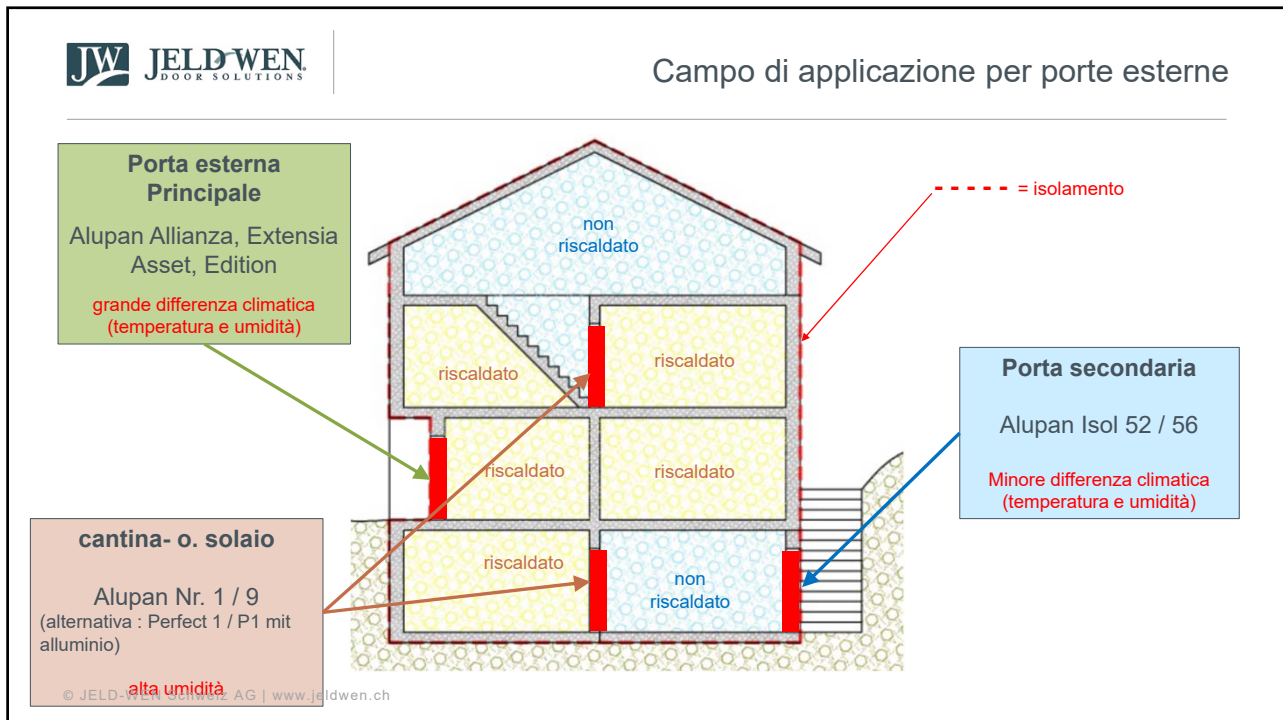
JW JELD-WEN DOOR SOLUTIONS

Campo di applicazione per porte esterne

Porta esterna Principale

Alupan Allianza, Extensia Asset, Edition

grande differenza climatica (temperatura e umidità)

= isolamento

non riscaldato

riscaldato

riscaldato

riscaldato

riscaldato

riscaldato

non riscaldato

Porta secondaria

Alupan Isol 52 / 56

Minore differenza climatica (temperatura e umidità)

cantina- o. solaio

Alupan Nr. 1 / 9
(alternativa : Perfect 1 / P1 mit alluminio)

alta umidità

© JELD-WEN Schweiz AG | www.jeldwen.ch